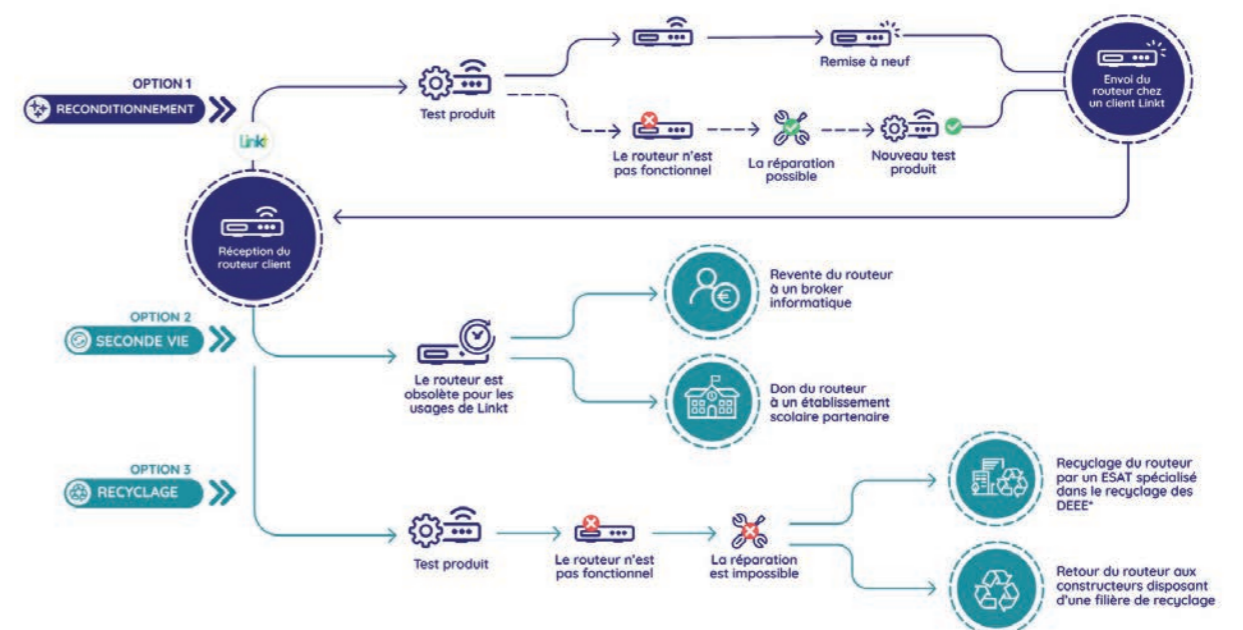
OPTION 1
RECONDITIONNEMENT

Linkt

Test produit

Remise à neuf

Envoi du routeur chez un client Linkt

Le routeur n'est pas fonctionnel

La réparation possible

Nouveau test produit

Réception du routeur client

OPTION 2
SECONDE VIE

Le routeur est obsolète pour les usages de Linkt

Revente du routeur à un broker informatique

Don du routeur à un établissement scolaire partenaire

OPTION 3
RECYCLAGE

Test produit

Le routeur n'est pas fonctionnel

La réparation est impossible

Recyclage du routeur par un ESAT spécialisé dans le recyclage des DEEE*

Retour du routeur aux constructeurs disposant d'une filière de recyclage